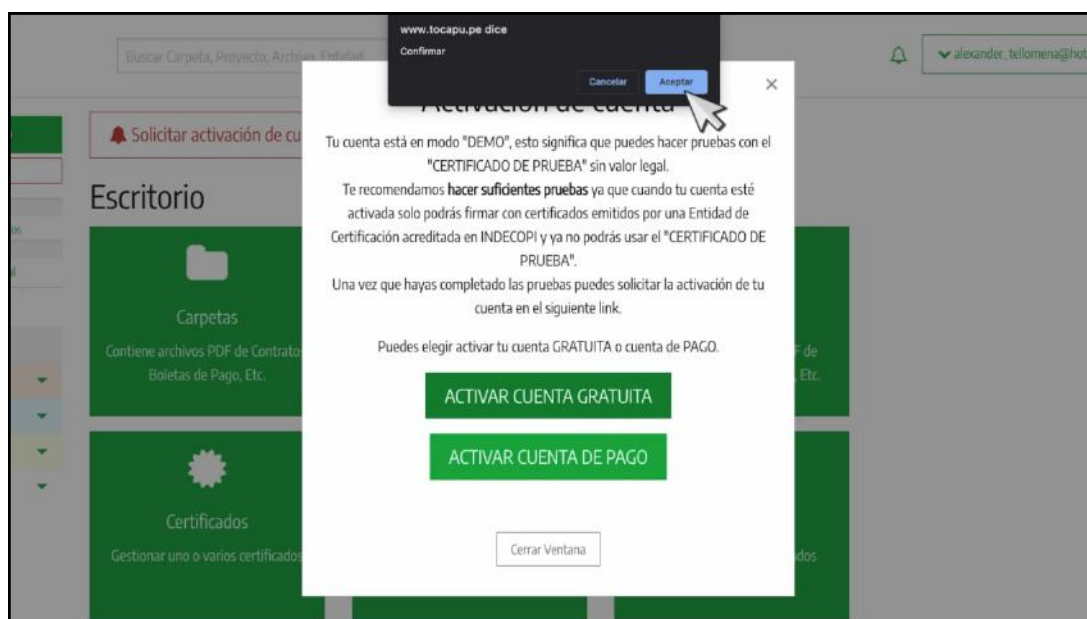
Buscar Carpeta, Proyecto, Archivo, Entidad

www.tocapu.pe dice
Confirmar
Cancelar Aceptar

alexander_tellomena@hot

Solicitar activación de cu

Escritorio

Carpetas
Contiene archivos PDF de Contratos, Boletas de Pago, Etc.

Certificados
Gestionar uno o varios certificados

F de
Etc.

dos

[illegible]ctivación de cuenta

×

Tu cuenta está en modo "DEMO", esto significa que puedes hacer pruebas con el "CERTIFICADO DE PRUEBA" sin valor legal.
Te recomendamos **hacer suficientes pruebas** ya que cuando tu cuenta esté activada solo podrás firmar con certificados emitidos por una Entidad de Certificación acreditada en INDECOPI y ya no podrás usar el "CERTIFICADO DE PRUEBA".
Una vez que hayas completado las pruebas puedes solicitar la activación de tu cuenta en el siguiente link.

Puedes elegir activar tu cuenta GRATUITA o cuenta de PAGO.

ACTIVAR CUENTA GRATUITA

ACTIVAR CUENTA DE PAGO

Cerrar Ventana